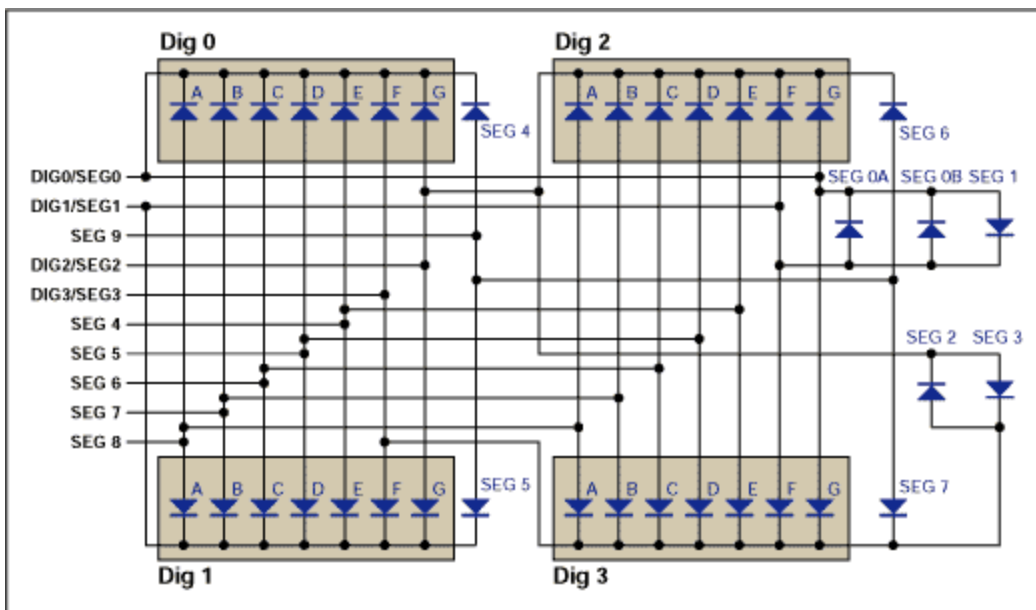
Dig 0

A B C D E F G

SEG 4

Dig 2

A B C D E F G

SEG 6

DIG0/SEG0
DIG1/SEG1
SEG 9
DIG2/SEG2
DIG3/SEG3
SEG 4
SEG 5
SEG 6
SEG 7
SEG 8

SEG 0A SEG 0B SEG 1

SEG 2 SEG 3

A B C D E F G

SEG 5

A B C D E F G

SEG 7

Dig 1

Dig 3